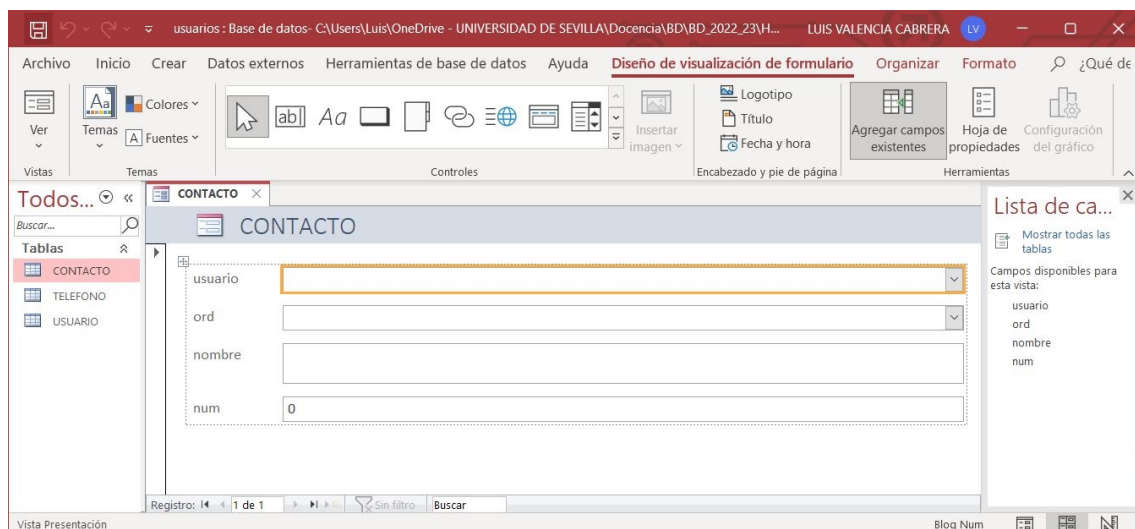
usuarios : Base de datos- C:\Users\Luis\OneDrive - UNIVERSIDAD DE SEVILLA\Docencia\BD\BD_2022_23\H... LUIS VALENCIA CABRERA LV

Archivo Inicio Crear Datos externos Herramientas de base de datos Ayuda Diseño de visualización de formulario Organizar Formato ¿Qué de

Ver
Vistas
Temas
Colores
Fuentes
Temas
Controles
Insertar imagen
Logotipo
Título
Fecha y hora
Encabezado y pie de página
Agregar campos existentes
Hoja de propiedades
Configuración del gráfico
Herramientas

Todos... «
Buscar...
Tablas
CONTACTO
TELEFONO
USUARIO

CONTACTO

CONTACTO

usuario
ord
nombre
num 0

Registro: 1 de 1 Sin filtro Buscar

Lista de ca...
Mostrar todas las tablas
Campos disponibles para esta vista:
usuario
ord
nombre
num

Vista Presentación
Bloq Num